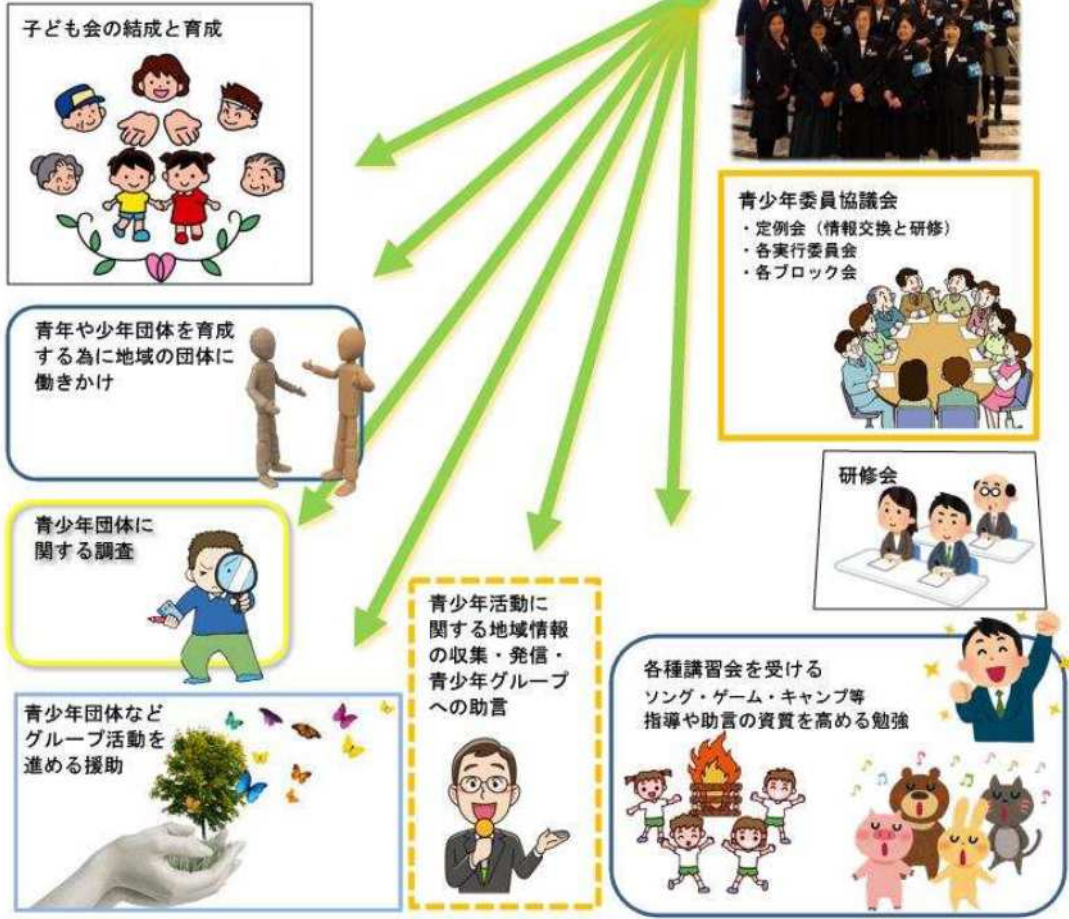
子ども会の結成と育成

青少年委員協議会
・定例会（情報交換と研修）
・各実行委員会
・各ブロック会

青年や少年団体を育成する為に地域の団体に働きかけ

研修会

青少年団体に関する調査

青少年活動に関する地域情報の収集・発信・青少年グループへの助言

各種講習会を受ける
ソング・ゲーム・キャンプ等
指導や助言の資質を高める勉強

青少年団体などグループ活動を進める援助